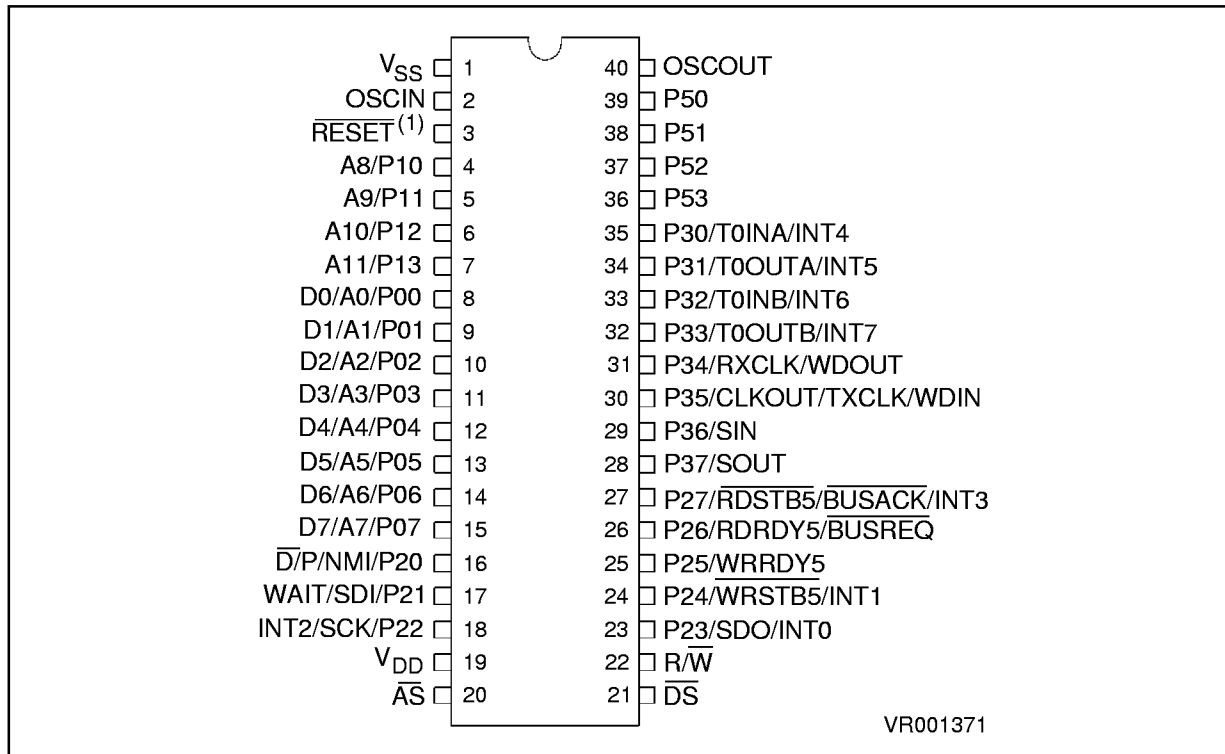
$V_{SS}$ 1
OSCIN 2
$\overline{RESET}^{(1)}$ 3
A8/P10 4
A9/P11 5
A10/P12 6
A11/P13 7
D0/A0/P00 8
D1/A1/P01 9
D2/A2/P02 10
D3/A3/P03 11
D4/A4/P04 12
D5/A5/P05 13
D6/A6/P06 14
D7/A7/P07 15
$\overline{D}$/P/NMI/P20 16
WAIT/SDI/P21 17
INT2/SCK/P22 18
$V_{DD}$ 19
$\overline{AS}$ 20

40 OSCOUT
39 P50
38 P51
37 P52
36 P53
35 P30/T0INA/INT4
34 P31/T0OUTA/INT5
33 P32/T0INB/INT6
32 P33/T0OUTB/INT7
31 P34/RXCLK/WDOUT
30 P35/CLKOUT/TXCLK/WDIN
29 P36/SIN
28 P37/SOUT
27 P27/$\overline{RDSTB5}$/$\overline{BUSACK}$/INT3
26 P26/RDRDY5/$\overline{BUSREQ}$
25 P25/$\overline{WRRDY5}$
24 P24/$\overline{WRSTB5}$/INT1
23 P23/SDO/INT0
22 R/$\overline{W}$
21 $\overline{DS}$

VR001371